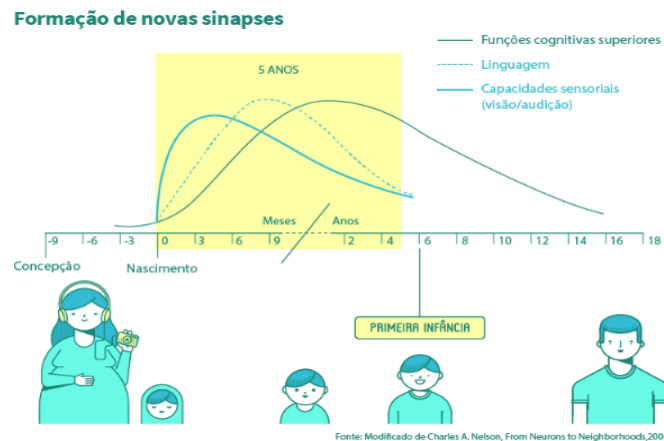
Formação de novas sinapses

Funções cognitivas superiores
Linguagem
Capacidades sensoriais (visão/audição)

5 ANOS

Meses
Anos

-9 -6 -3 0 3 6 9 1 2 3 4 5 6 8 10 12 14 16 18

Concepção
Nascimento

PRIMEIRA INFÂNCIA

Fonte: Modificado de Charles A. Nelson, From Neurons to Neighborhoods,20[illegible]